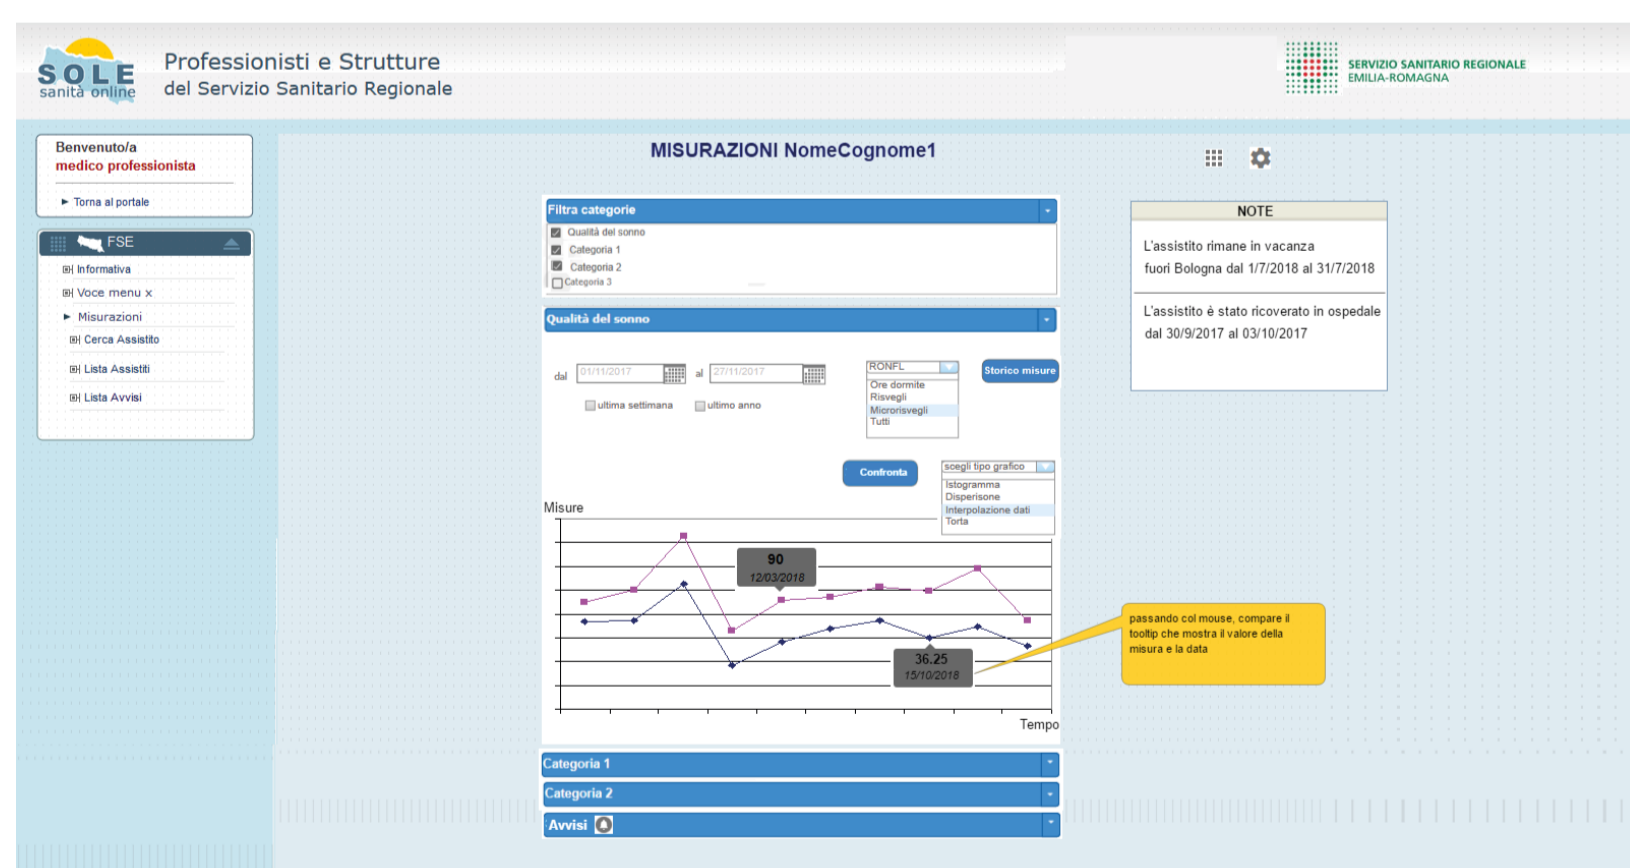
SOLE sanità online

Professionisti e Strutture
del Servizio Sanitario Regionale

SERVIZIO SANITARIO REGIONALE
EMILIA-ROMAGNA

Benvenuto/a
medico professionista

Torna al portale

FSE

Informativa
Voce menu x
Misurazioni
Cerca Assistito
Lista Assistiti
Lista Avvisi

MISURAZIONI NomeCognome1

Filtra categorie
Qualità del sonno
Categoria 1
Categoria 2
Categoria 3

Qualità del sonno

dal 01/11/2017 al 27/11/2017

ultima settimana
ultimo anno

RONFL
Ore dormite
Risvegli
Microrisvegli
Tutti

Storico misure

Confronta

scegli tipo grafico
Istogramma
Dispersione
Interpolazione dati
Torta

Misure

90
12/03/2018

36.25
15/10/2018

Tempo

Categoria 1
Categoria 2
Avvisi

NOTE

L'assistito rimane in vacanza fuori Bologna dal 1/7/2018 al 31/7/2018

L'assistito è stato ricoverato in ospedale dal 30/9/2017 al 03/10/2017

passando col mouse, compare il tooltip che mostra il valore della misura e la data